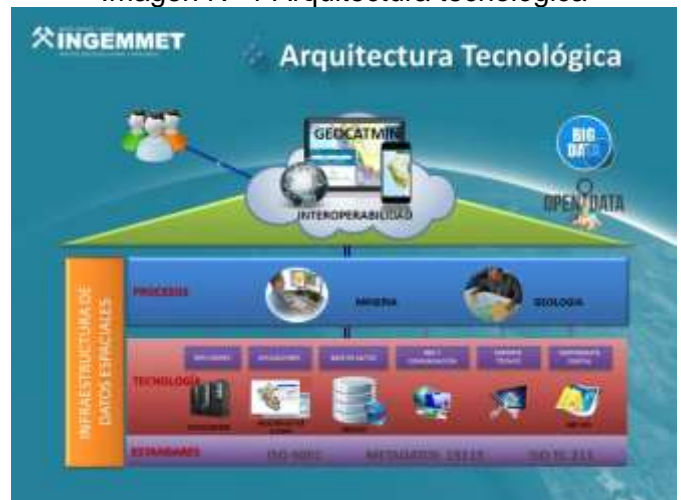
Imagen N° 1 Arquitectura tecnológica

INGEMMET

Arquitectura Tecnológica

GEOCATMIN

BIG DATA

OPEN DATA

INTEROPERABILIDAD

INFRAESTRUCTURA DE DATOS ESPACIALES

PROCESOS

MINERIA

GEOLOGIA

TECNOLOGIA

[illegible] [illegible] BASE DE DATOS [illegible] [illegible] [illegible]

ESTANDARES

ISO 9001

METADATOS 19115

ISO N 211